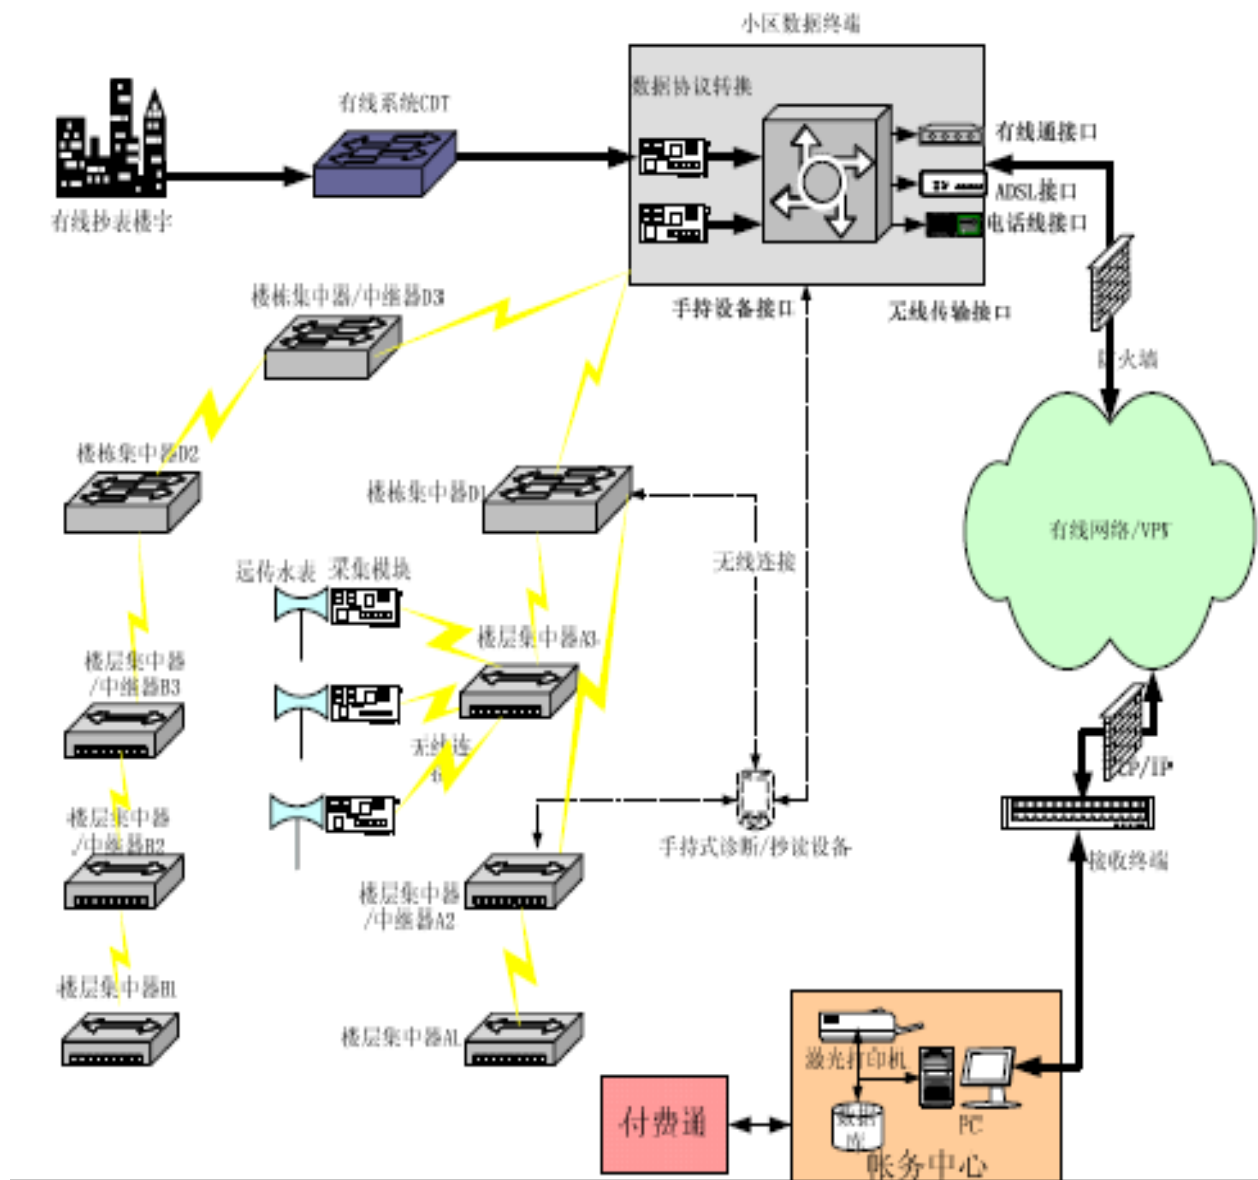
小区数据终端

数据协议转换

有线系统CDT

有线通接口

ADSL接口

电话线接口

有线抄表楼宇

手持设备接口

无线传输接口

楼栋集中器/中继器D3

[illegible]火墙

楼栋集中器D2

楼栋集中器D1

有线网络/VPN

无线连接

远传水表

采集模块

楼层集中器A3

楼层集中器
/中继器B3

无线连
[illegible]

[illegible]P/IP

楼层集中器
/中继器B2

手持式诊断/抄读设备

接收终端

楼层集中器
/中继器A2

楼层集中器B1

楼层集中器A1

激光打印机

付费通

数据
库

PC

帐务中心